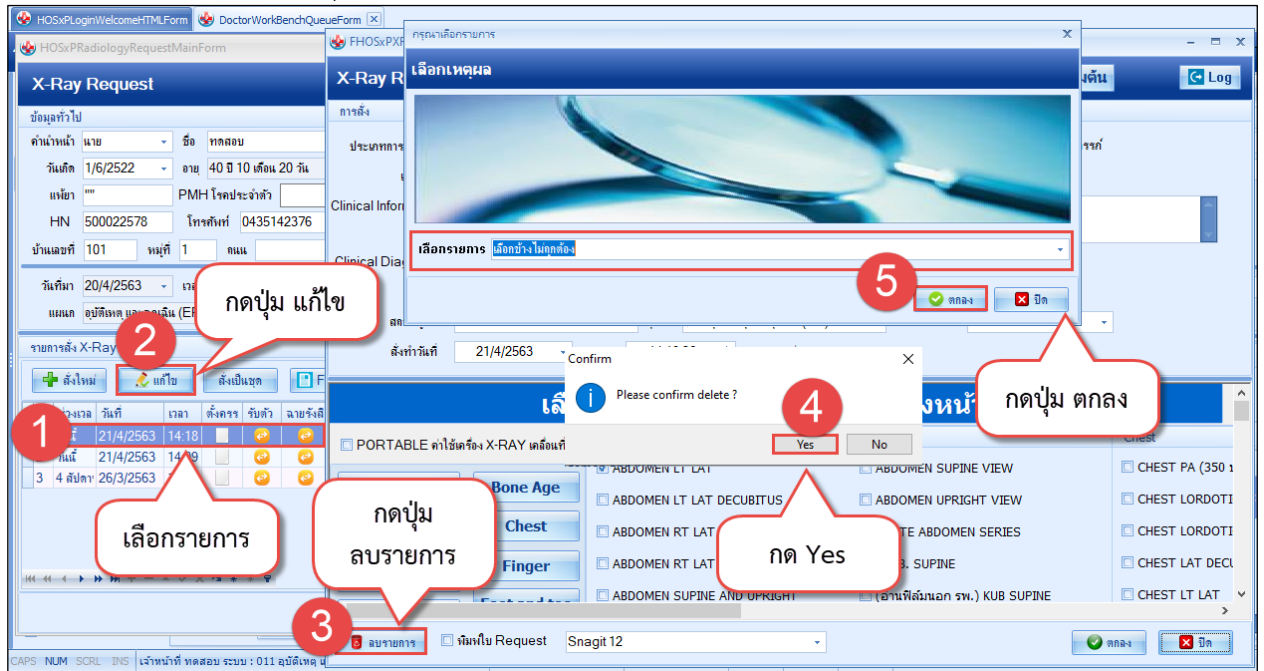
HOSxPLoginWelcomeHTMLForm | DoctorWorkBenchQueueForm

HOSxPRadiologyRequestMainForm

X-Ray Request

ข้อมูลทั่วไป

คำนำหน้า นาย ชื่อ ทดสอบ

วันเกิด 1/6/2522 อายุ 40 ปี 10 เดือน 20 วัน

แพ้ยา "" PMH โรคประจำตัว

HN 500022578 โทรศัพท์ 0435142376

บ้านเลขที่ 101 หมู่ที่ 1 ถนน

วันที่มา 20/4/2563

แผนก อุบัติเหตุ และฉุกเฉิน (ER

รายการสั่ง X-Ray

สั่งใหม่ แก้ไข สั่งเป็นชุด

| | ช่วงเวลา | วันที่ | เวลา | ตั้งครรภ์ | รับตัว | ฉายรังสี |
|---|---|---|---|---|---|---|
| 1 | นี้ | 21/4/2563 | 14:18 | | | |
| | วันนี้ | 21/4/2563 | 14:09 | | | |
| 3 | 4 สัปดา | 26/3/2563 | | | | |

FHOSxPXR

X-Ray R

การสั่ง

ประเภทการ

Clinical Infor

Clinical Diag

สั่งทำวันที่ 21/4/2563

กรุณาเลือกรายการ

เลือกเหตุผล

เลือกรายการ เลือกข้างไม่ถูกต้อง

ตกลง ปิด

Log

Confirm

Please confirm delete ?

Yes No

PORTABLE ค่าใช้เครื่อง X-RAY เคลื่อนที่

Bone Age

Chest

Finger

ABDOMEN LT LAT

ABDOMEN LT LAT DECUBITUS

ABDOMEN RT LAT

ABDOMEN RT LAT

ABDOMEN SUPINE AND UPRIGHT

ABDOMEN SUPINE VIEW

ABDOMEN UPRIGHT VIEW

TE ABDOMEN SERIES

B. SUPINE

(อ่านฟิล์มนอก รพ.) KUB SUPINE

Chest

CHEST PA (350

CHEST LORDOTI

CHEST LORDOTI

CHEST LAT DECU

CHEST LT LAT

ลบรายการ พิมพ์ใบ Request Snagit 12

ตกลง ปิด

CAPS NUM SCRL INS เจ้าหน้าที่ ทดสอบ ระบบ : 011 อุบัติเหตุ แ

1 เลือกรายการ

2 กดปุ่ม แก้ไข

3 กดปุ่ม ลบรายการ

4 กด Yes

5 กดปุ่ม ตกลง